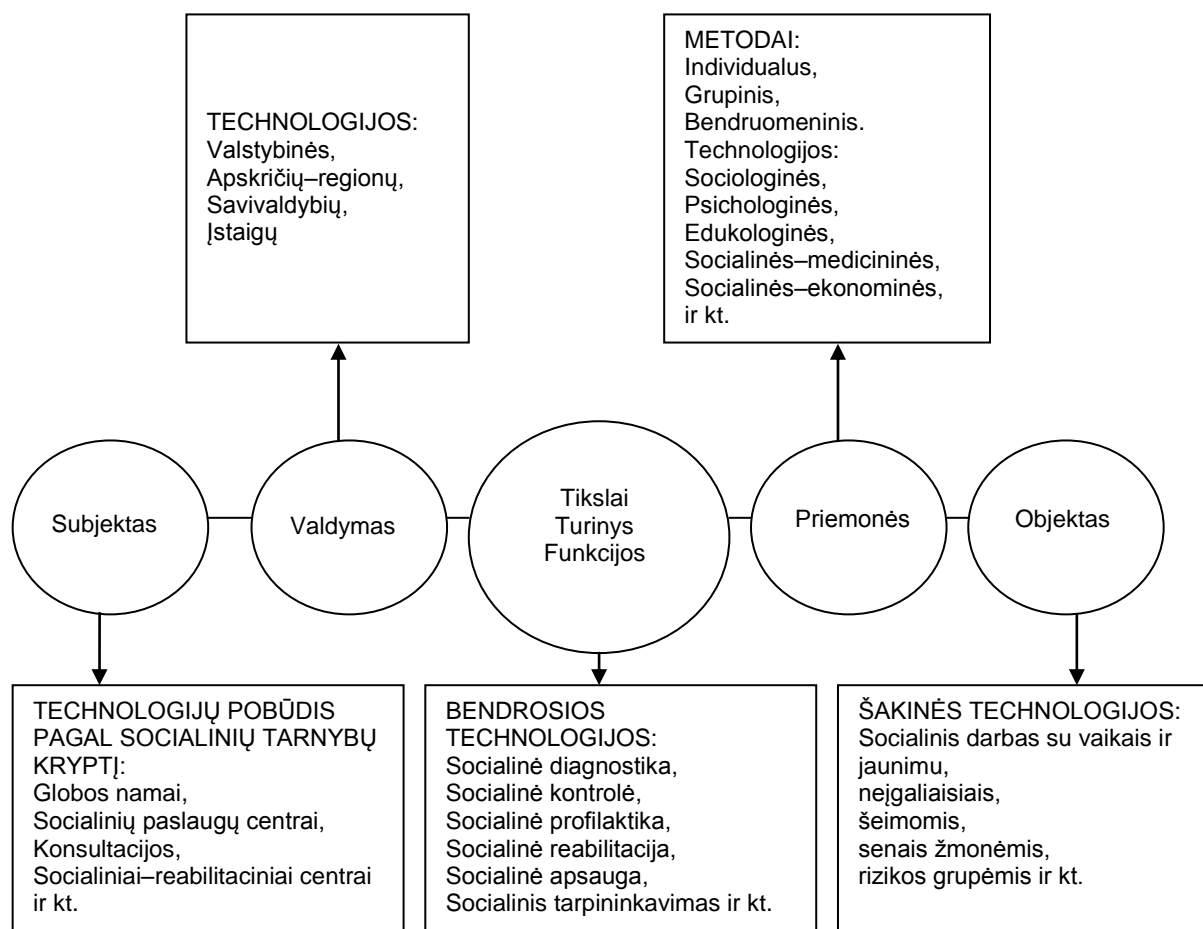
TECHNOLOGIJOS:
Valstybinės,
Apskričių–regionų,
Savivaldybių,
Įstaigų

METODAI:
Individualus,
Grupinis,
Bendruomeninis.
Technologijos:
Sociologinės,
Psichologinės,
Edukologinės,
Socialinės–medicininės,
Socialinės–ekonominės,
ir kt.

Subjektas

Valdymas

Tikslai
Turinys
Funkcijos

Priemonės

Objektas

TECHNOLOGIJŲ POBŪDIS PAGAL SOCIALINIŲ TARNYBŲ KRYPTĮ:
Globos namai,
Socialinių paslaugų centrai,
Konsultacijos,
Socialiniai–reabilitaciniai centrai ir kt.

BENDROSIOS TECHNOLOGIJOS:
Socialinė diagnostika,
Socialinė kontrolė,
Socialinė profilaktika,
Socialinė reabilitacija,
Socialinė apsauga,
Socialinis tarpininkavimas ir kt.

ŠAKINĖS TECHNOLOGIJOS:
Socialinis darbas su vaikais ir jaunimu,
neįgaliaisiais,
šeimomis,
senais žmonėmis,
rizikos grupėmis ir kt.